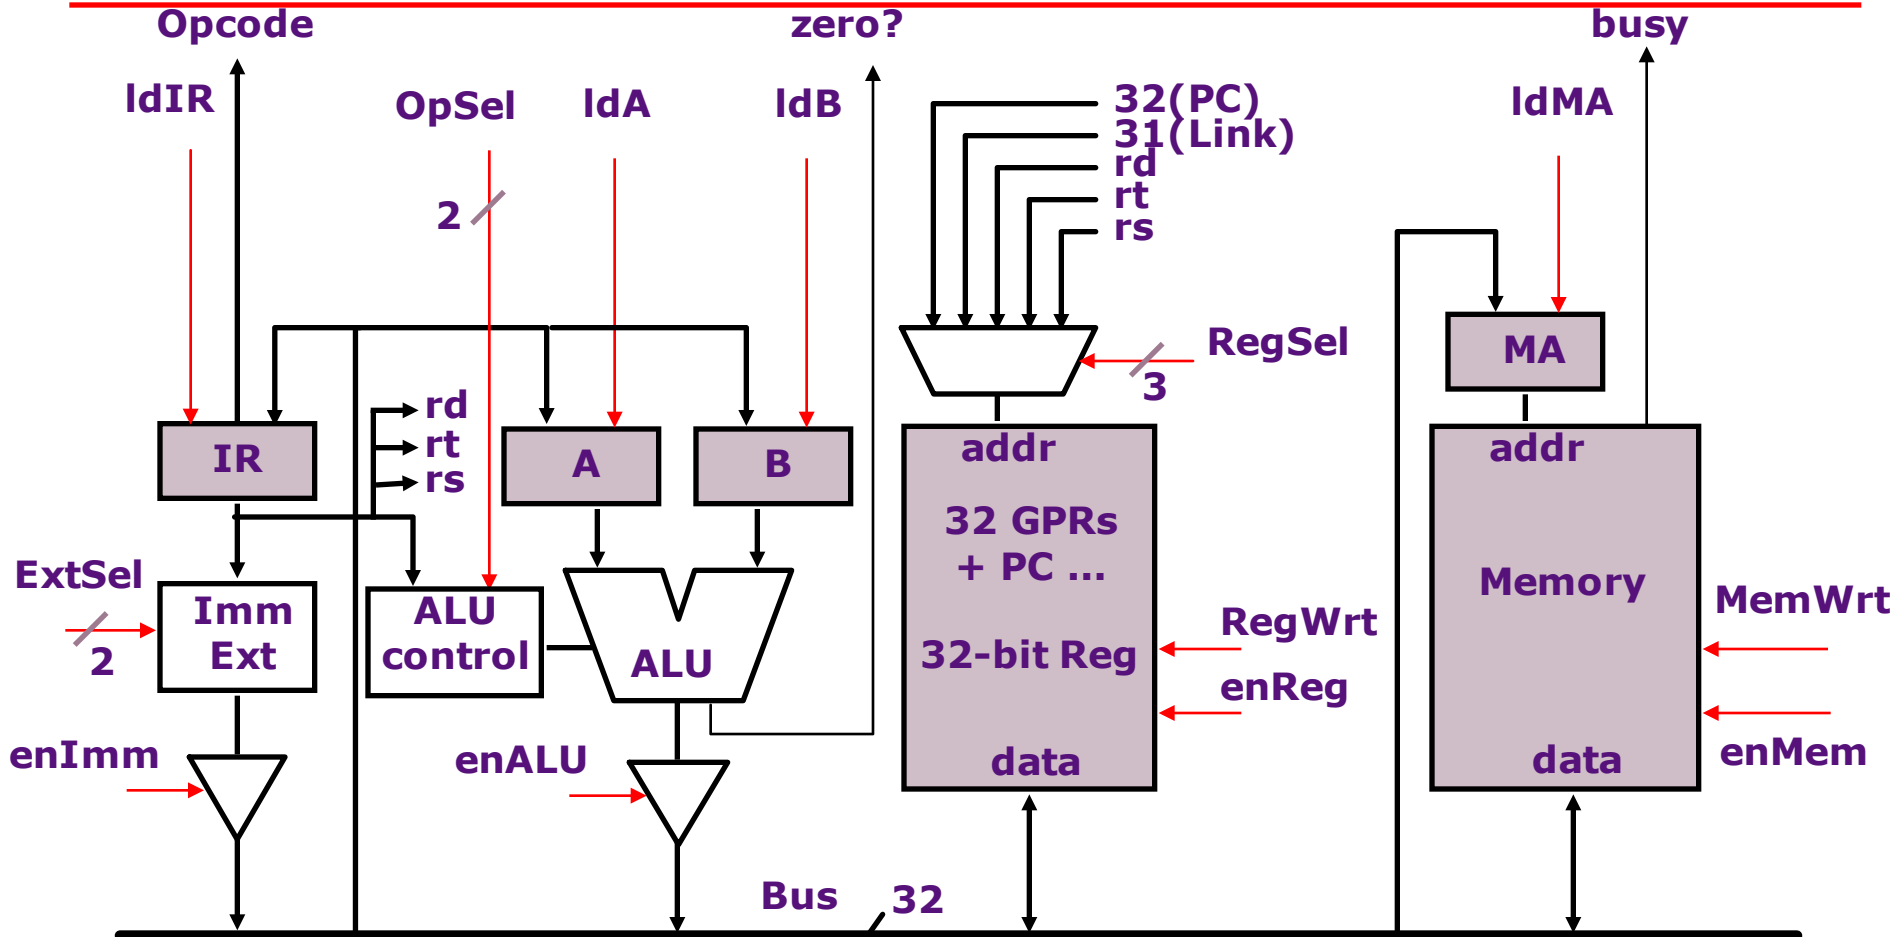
Opcode
zero?
busy
ldIR
OpSel
ldA
ldB
32(PC)
31(Link)
rd
rt
rs
ldMA
2
RegSel
3
MA
IR
rd
rt
rs
A
B
addr
addr
32 GPRs
+ PC ...
ExtSel
Imm
Ext
ALU
control
ALU
Memory
MemWrt
2
RegWrt
32-bit Reg
enReg
enImm
enALU
data
data
enMem
Bus
32